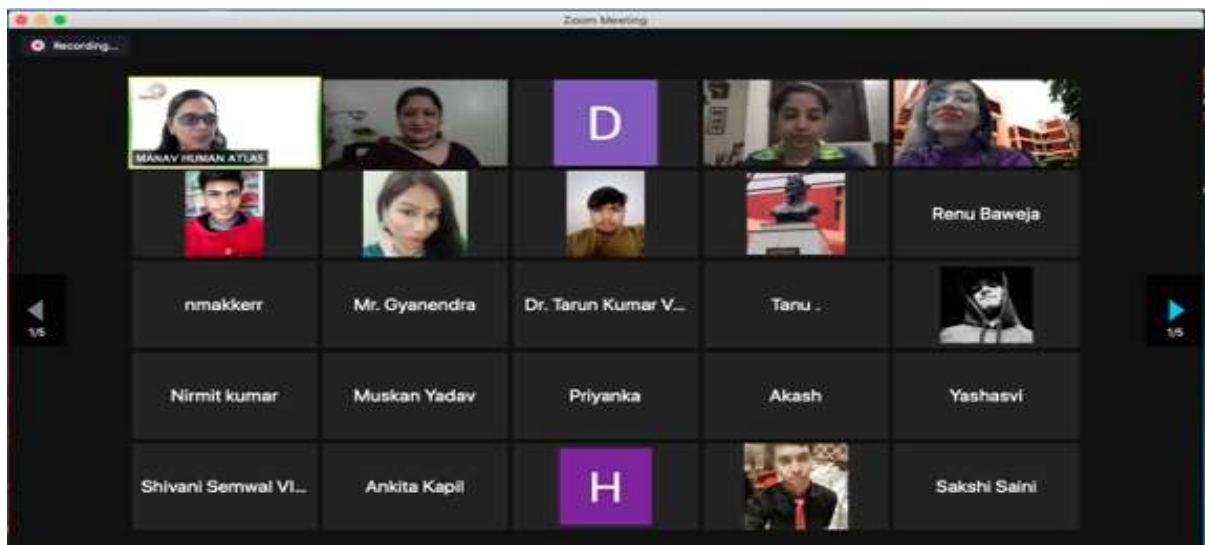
Zoom Meeting

Recording...

MANAV HUMAN ATLAS

D

Renu Baweja

1/5

nmakkerr

Mr. Gyanendra

Dr. Tarun Kumar V...

Tanu .

1/5

Nirmit kumar

Muskan Yadav

Priyanka

Akash

Yashasvi

Shivani Semwal VI...

Ankita Kapil

H

Sakshi Saini